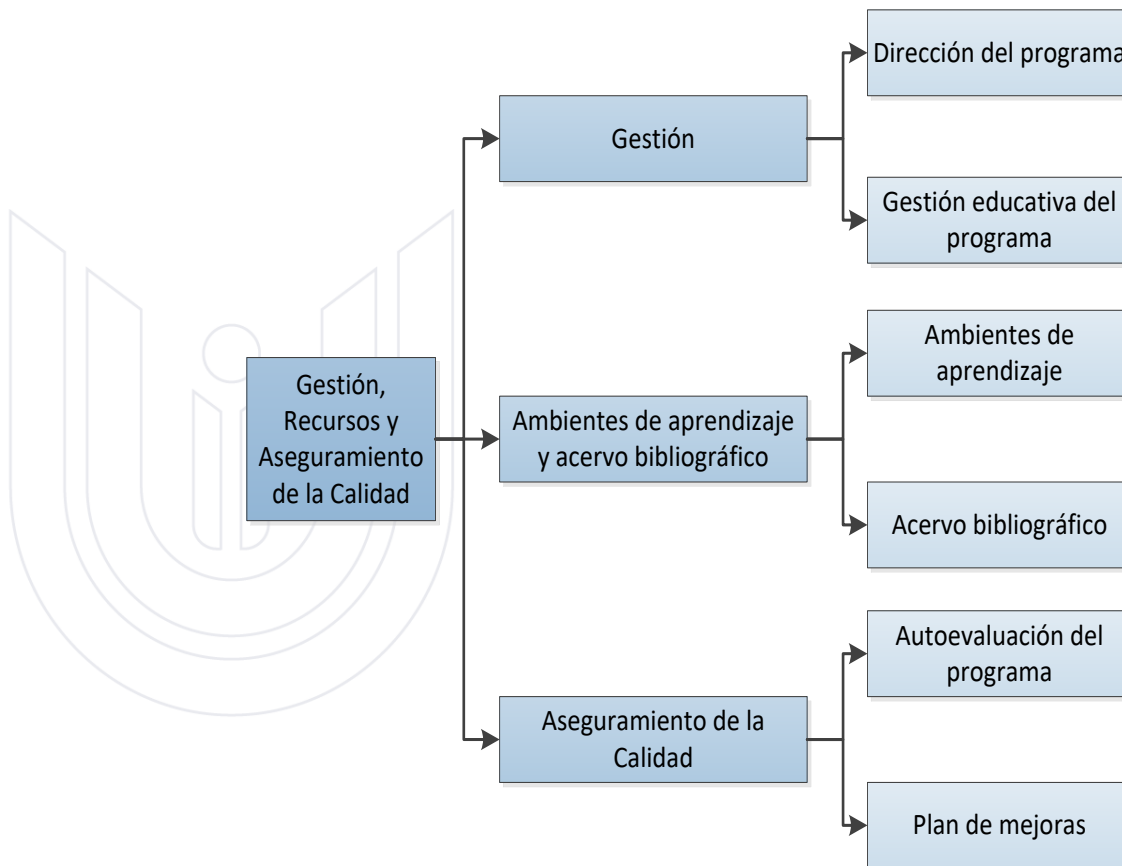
Gestión, Recursos y Aseguramiento de la Calidad

Gestión

Dirección del programa

Gestión educativa del programa

Ambientes de aprendizaje y acervo bibliográfico

Ambientes de aprendizaje

Acervo bibliográfico

Aseguramiento de la Calidad

Autoevaluación del programa

Plan de mejoras